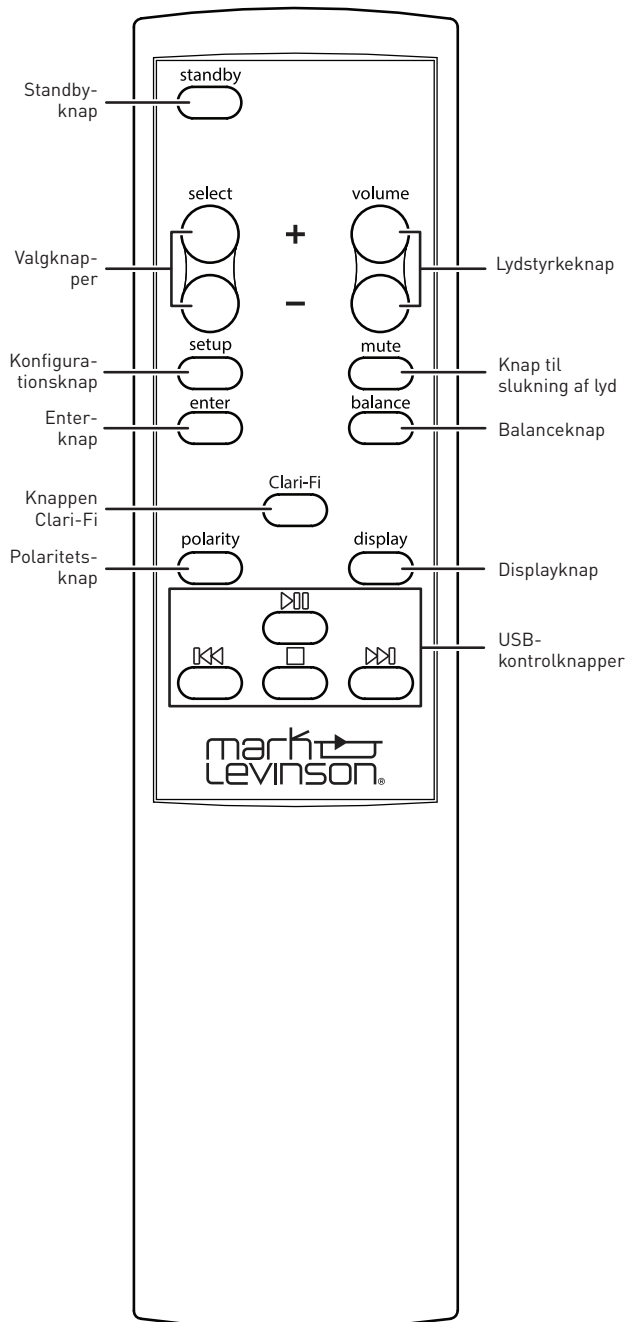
Standbyknap

standby

Valgknapper

select

+

–

volume

Lydstyrkeknap

Konfigurationsknap

setup

mute

Knap til slukning af lyd

Enterknap

enter

balance

Balanceknap

Knappen Clari-Fi

Clari-Fi

Polaritetsknap

polarity

display

Displayknap

USB-kontrolknapper

mark levinson®